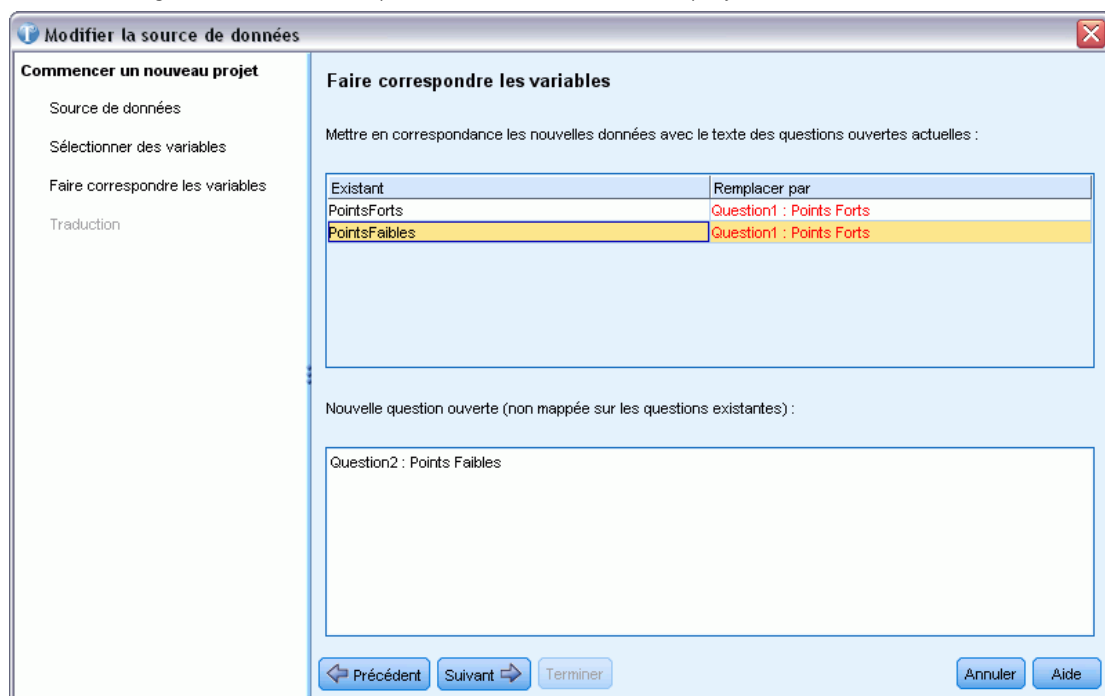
Modifier la source de données

Commencer un nouveau projet

Source de données

Sélectionner des variables

Faire correspondre les variables

Traduction

Faire correspondre les variables

Mettre en correspondance les nouvelles données avec le texte des questions ouvertes actuelles :

| Existant | Remplacer par |
|---|---|
| PointsForts | Question1 : Points Forts |
| PointsFaibles | Question1 : Points Forts |

Nouvelle question ouverte (non mappée sur les questions existantes) :

Question2 : Points Faibles

Précédent  Suivant  Terminer  Annuler  Aide